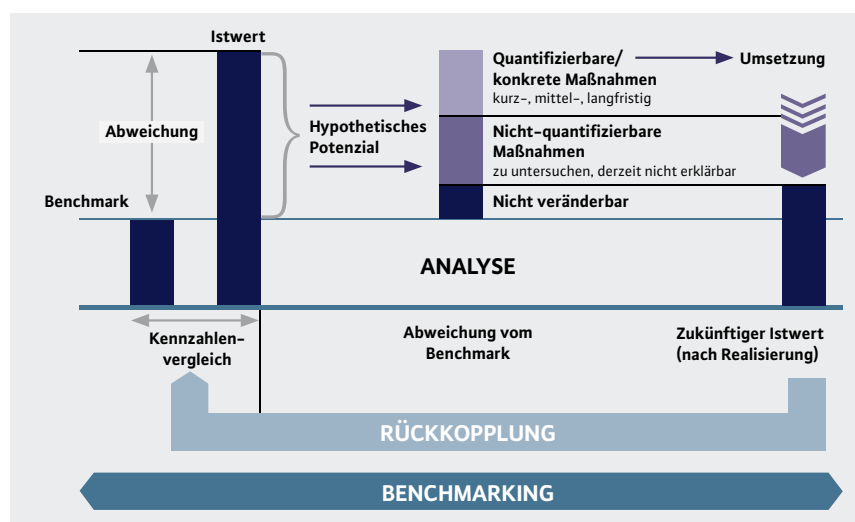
Istwert

Abweichung

Benchmark

Hypothetisches Potenzial

Quantifizierbare/ konkrete Maßnahmen
kurz-, mittel-, langfristig

Umsetzung

Nicht-quantifizierbare Maßnahmen
zu untersuchen, derzeit nicht erklärbar

Nicht veränderbar

ANALYSE

Kennzahlenvergleich

Abweichung vom Benchmark

Zukünftiger Istwert (nach Realisierung)

RÜCKKOPPLUNG

BENCHMARKING